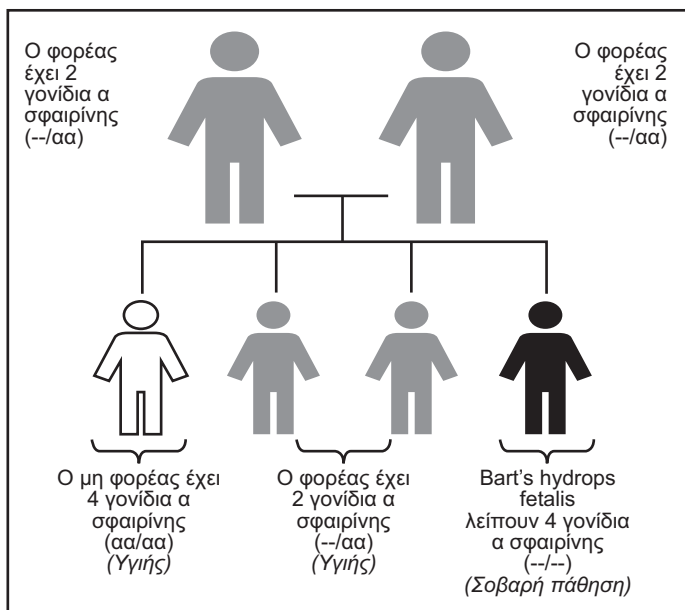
Ο φορέας έχει 2 γονίδια α σφαιρίνης (--/αα)

Ο φορέας έχει 2 γονίδια α σφαιρίνης (--/αα)

Ο μη φορέας έχει 4 γονίδια α σφαιρίνης (αα/αα) *(Υγιής)*

Ο φορέας έχει 2 γονίδια α σφαιρίνης (--/αα) *(Υγιής)*

Bart's hydrops fetalis λείπουν 4 γονίδια α σφαιρίνης (--/--) *(Σοβαρή πάθηση)*